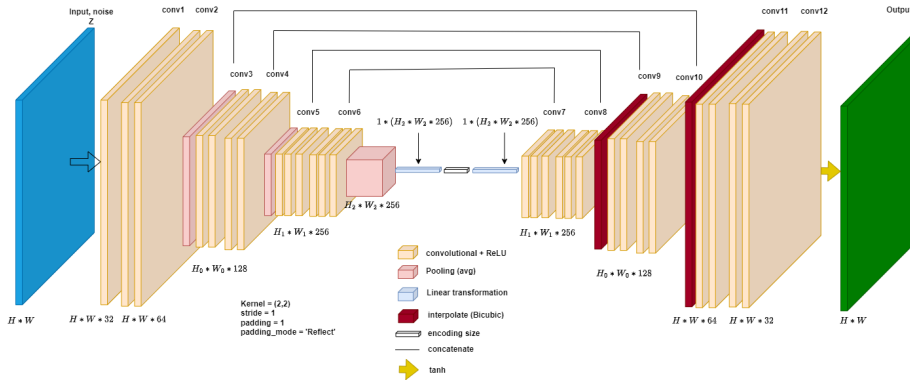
Input, noise
Z

conv1 conv2

conv3 conv4

conv5 conv6

$1 * (H_2 * W_2 * 256)$ $1 * (H_2 * W_2 * 256)$

conv7 conv8

conv9 conv10

conv11 conv12

Output

$H_2 * W_2 * 256$

$H_1 * W_1 * 256$

$H_1 * W_1 * 256$

$H_0 * W_0 * 128$

$H_0 * W_0 * 128$

$H * W$

$H * W * 32$ $H * W * 64$

$H * W * 64$ $H * W * 32$

$H * W$

Kernel = (2,2)
stride = 1
padding = 1
padding_mode = 'Reflect'

convolutional + ReLU
Pooling (avg)
Linear transformation
interpolate (Bicubic)
encoding size
concatenate
tanh